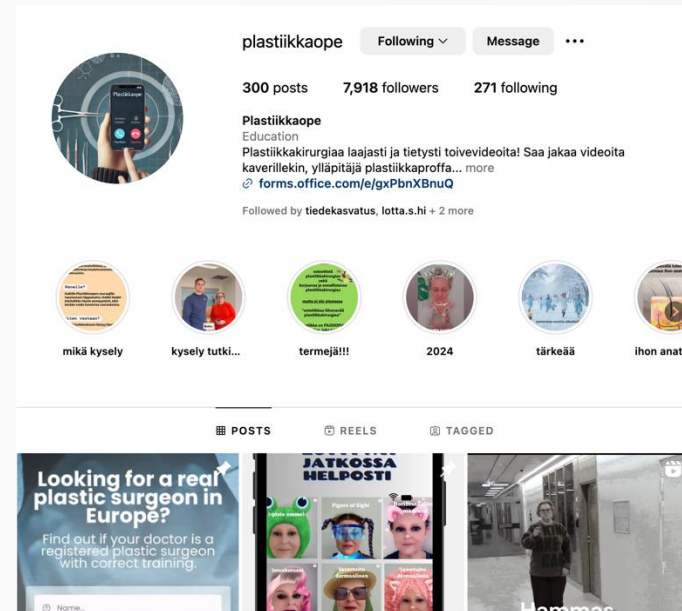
plastiikkaope Following Message •••

300 posts 7,918 followers 271 following

Plastiikkaope
Education
Plastiikkakirurgiaa laajasti ja tietysti toivevideoita! Saa jakaa videoita kavereillekin, ylläpitäjä plastiikkaproffa... more
forms.office.com/e/gxPbnXBnuQ

Followed by tiedekasvatus, lotta.s.hi + 2 more

mikä kysely
kysely tutki...
termejä!!!
2024
tärkeää
ihon anat

POSTS REELS TAGGED

Looking for a real plastic surgeon in Europe?
Find out if your doctor is a registered plastic surgeon with correct training.
Name

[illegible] JATKOSSA HELPOSTI

Hammas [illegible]